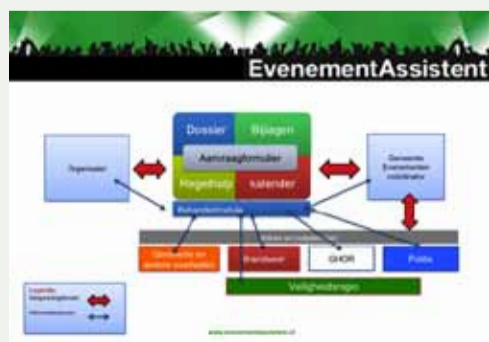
EvenementAssistent

Dossier

Bijlagen

Aanvraagformulier

Hegebulp

kalender

Organisator

Gemeente Evenementen coördinator

Behandelmodule

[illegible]

Gemeente en andere overheden

Brandweer

GHOR

Politie

Veiligheidsregio

Legenda
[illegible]
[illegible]

www.evenementassistent.nl